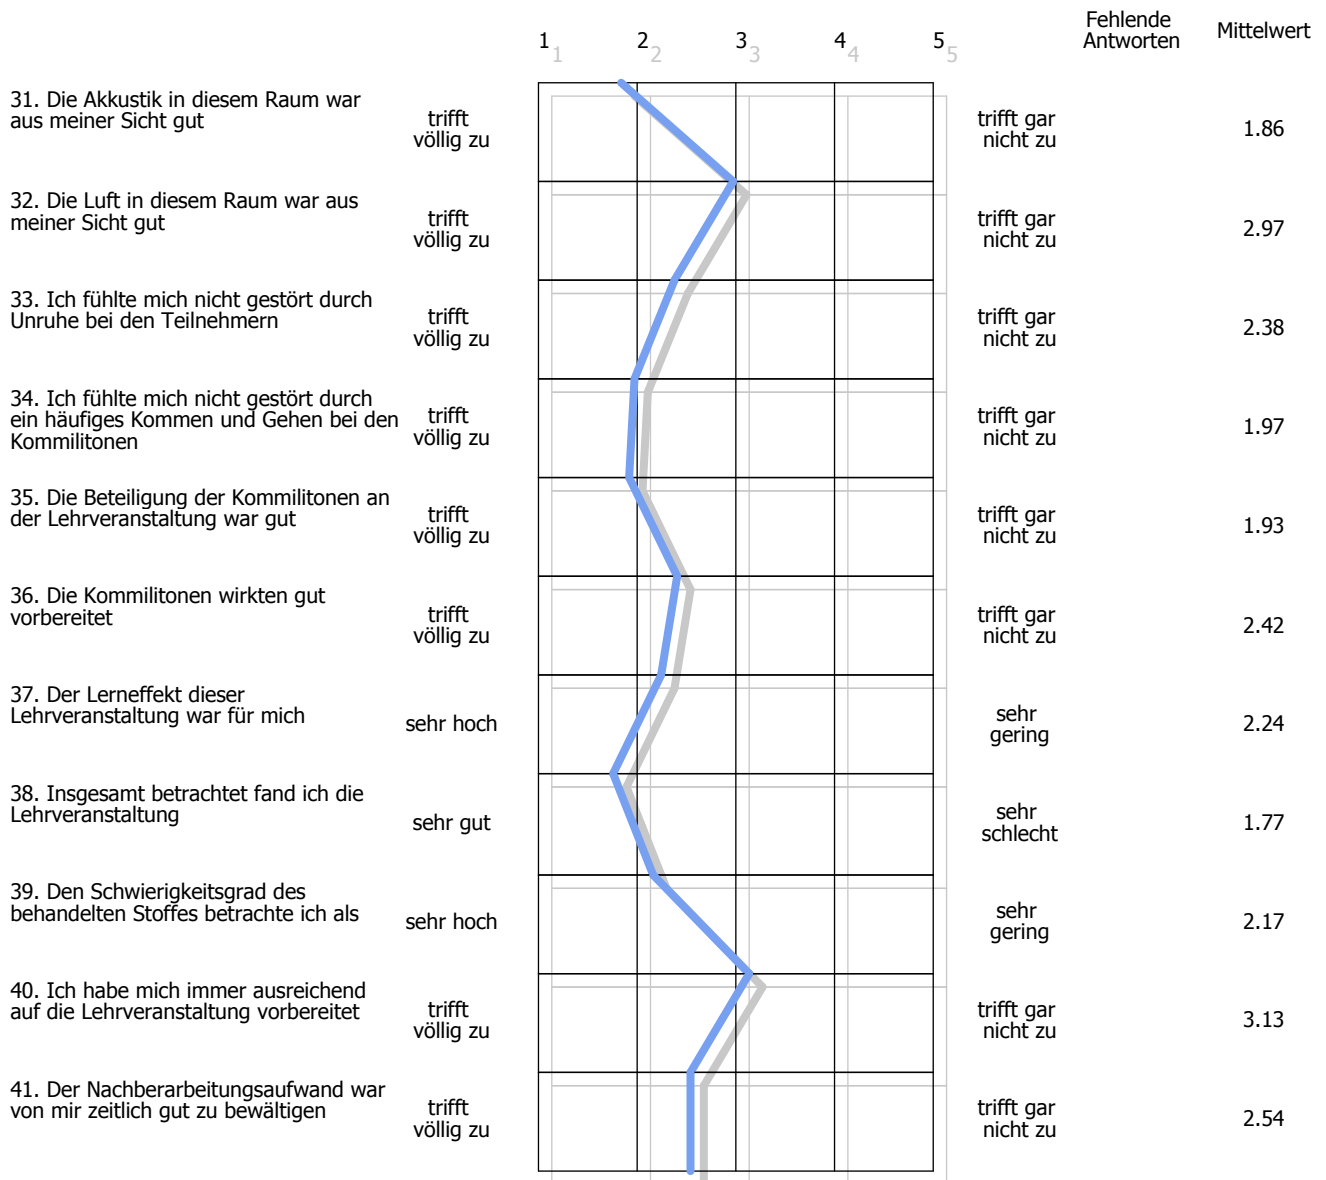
| | | $1_1$ | $2_2$ | $3_3$ | $4_4$ | $5_5$ | | Fehlende Antworten | Mittelwert |
|---|---|---|---|---|---|---|---|---|---|
| 31. Die Akkustik in diesem Raum war aus meiner Sicht gut | trifft völlig zu | | | | | | trifft gar nicht zu | | 1.86 |
| 32. Die Luft in diesem Raum war aus meiner Sicht gut | trifft völlig zu | | | | | | trifft gar nicht zu | | 2.97 |
| 33. Ich fühlte mich nicht gestört durch Unruhe bei den Teilnehmern | trifft völlig zu | | | | | | trifft gar nicht zu | | 2.38 |
| 34. Ich fühlte mich nicht gestört durch ein häufiges Kommen und Gehen bei den Kommilitonen | trifft völlig zu | | | | | | trifft gar nicht zu | | 1.97 |
| 35. Die Beteiligung der Kommilitonen an der Lehrveranstaltung war gut | trifft völlig zu | | | | | | trifft gar nicht zu | | 1.93 |
| 36. Die Kommilitonen wirkten gut vorbereitet | trifft völlig zu | | | | | | trifft gar nicht zu | | 2.42 |
| 37. Der Lerneffekt dieser Lehrveranstaltung war für mich | sehr hoch | | | | | | sehr gering | | 2.24 |
| 38. Insgesamt betrachtet fand ich die Lehrveranstaltung | sehr gut | | | | | | sehr schlecht | | 1.77 |
| 39. Den Schwierigkeitsgrad des behandelten Stoffes betrachte ich als | sehr hoch | | | | | | sehr gering | | 2.17 |
| 40. Ich habe mich immer ausreichend auf die Lehrveranstaltung vorbereitet | trifft völlig zu | | | | | | trifft gar nicht zu | | 3.13 |
| 41. Der Nachberarbeitungsaufwand war von mir zeitlich gut zu bewältigen | trifft völlig zu | | | | | | trifft gar nicht zu | | 2.54 |